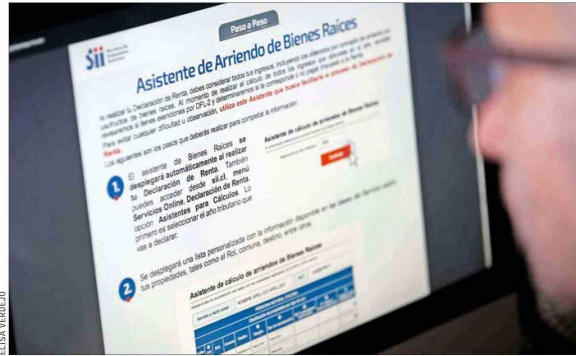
Paso a Paso

SII

Asistente de Arriendo de Bienes Raíces

Al realizar la Declaración de Renta, debes considerar todos tus ingresos, incluyendo los obtenidos por concepto de arriendo o usufructo de bienes raíces. Al momento de realizar el cálculo de todos los ingresos que obtuviste en el año, también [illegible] Para evitar cualquier dificultad u observación, utiliza este Asistente que busca facilitarte el proceso de Declaración de Renta.

Los siguientes son los pasos que deberás realizar para completar la información:

1. El asistente de Bienes Raíces se desplegará automáticamente al realizar tu Declaración de Renta. También puedes acceder desde sii.cl, menú Servicios Online, Declaración de Renta, opción Asistentes para Cálculos. Lo primero es seleccionar el año tributario que vas a declarar:

Asistente de cálculo de arriendos de Bienes Raíces

Continuar

2. Se desplegará una lista personalizada con la información disponible en las bases del Servicio, sobre tus propiedades, tales como el Rol, comuna, destino, entre otros.

Asistente de cálculo de arriendos de Bienes Raíces

ELISA VERDEJO